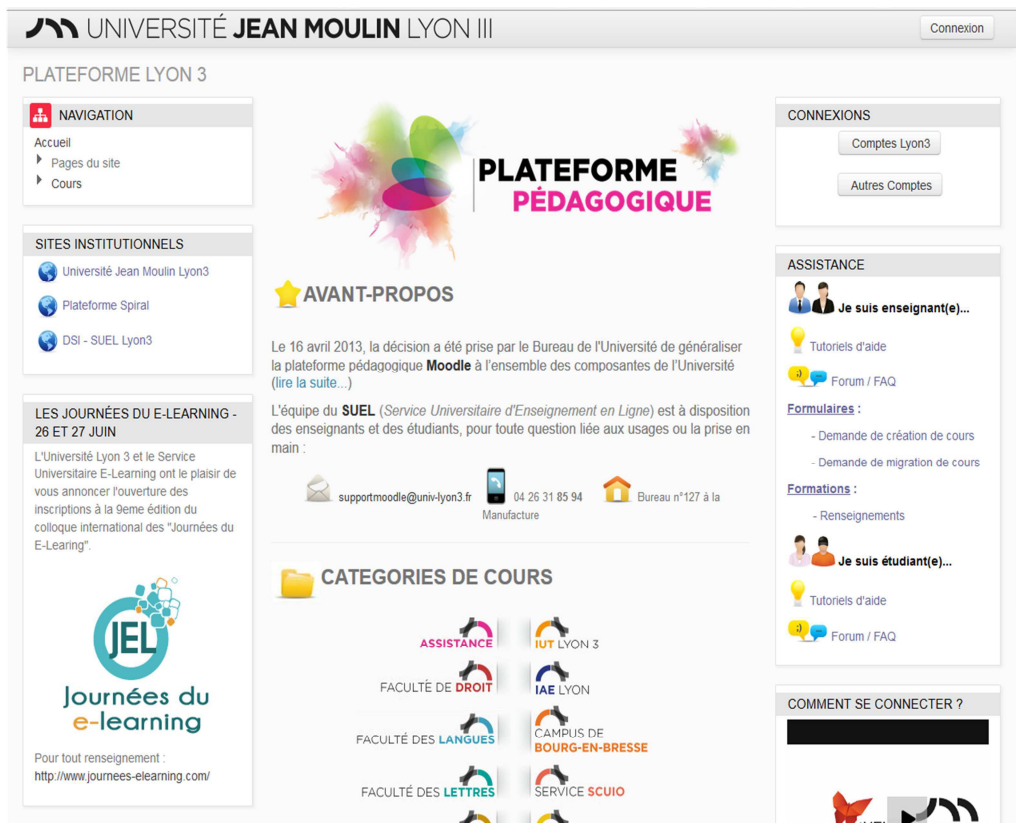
UNIVERSITÉ JEAN MOULIN LYON III

Connexion

PLATEFORME LYON 3

NAVIGATION

Accueil
Pages du site
Cours

SITES INSTITUTIONNELS

Université Jean Moulin Lyon3
Plateforme Spiral
DSI - SUEL Lyon3

LES JOURNÉES DU E-LEARNING - 26 ET 27 JUIN

L'Université Lyon 3 et le Service Universitaire E-Learning ont le plaisir de vous annoncer l'ouverture des inscriptions à la 9eme édition du colloque international des "Journées du E-Learing".

JEL
Journées du e-learning

Pour tout renseignement :
http://www.journees-elearning.com/

PLATEFORME PÉDAGOGIQUE

AVANT-PROPOS

Le 16 avril 2013, la décision a été prise par le Bureau de l'Université de généraliser la plateforme pédagogique Moodle à l'ensemble des composantes de l'Université (lire la suite...)

L'équipe du SUEL (Service Universitaire d'Enseignement en Ligne) est à disposition des enseignants et des étudiants, pour toute question liée aux usages ou la prise en main :

supportmoodle@univ-lyon3.fr
04 26 31 85 94
Bureau n°127 à la Manufacture

CATEGORIES DE COURS

ASSISTANCE
IUT LYON 3
FACULTÉ DE DROIT
IAE LYON
FACULTÉ DES LANGUES
CAMPUS DE BOURG-EN-BRESSE
FACULTÉ DES LETTRES
SERVICE SCUIO

CONNEXIONS

Comptes Lyon3
Autres Comptes

ASSISTANCE

Je suis enseignant(e)...
Tutoriels d'aide
Forum / FAQ
Formulaires :
- Demande de création de cours
- Demande de migration de cours
Formations :
- Renseignements
Je suis étudiant(e)...
Tutoriels d'aide
Forum / FAQ

COMMENT SE CONNECTER ?